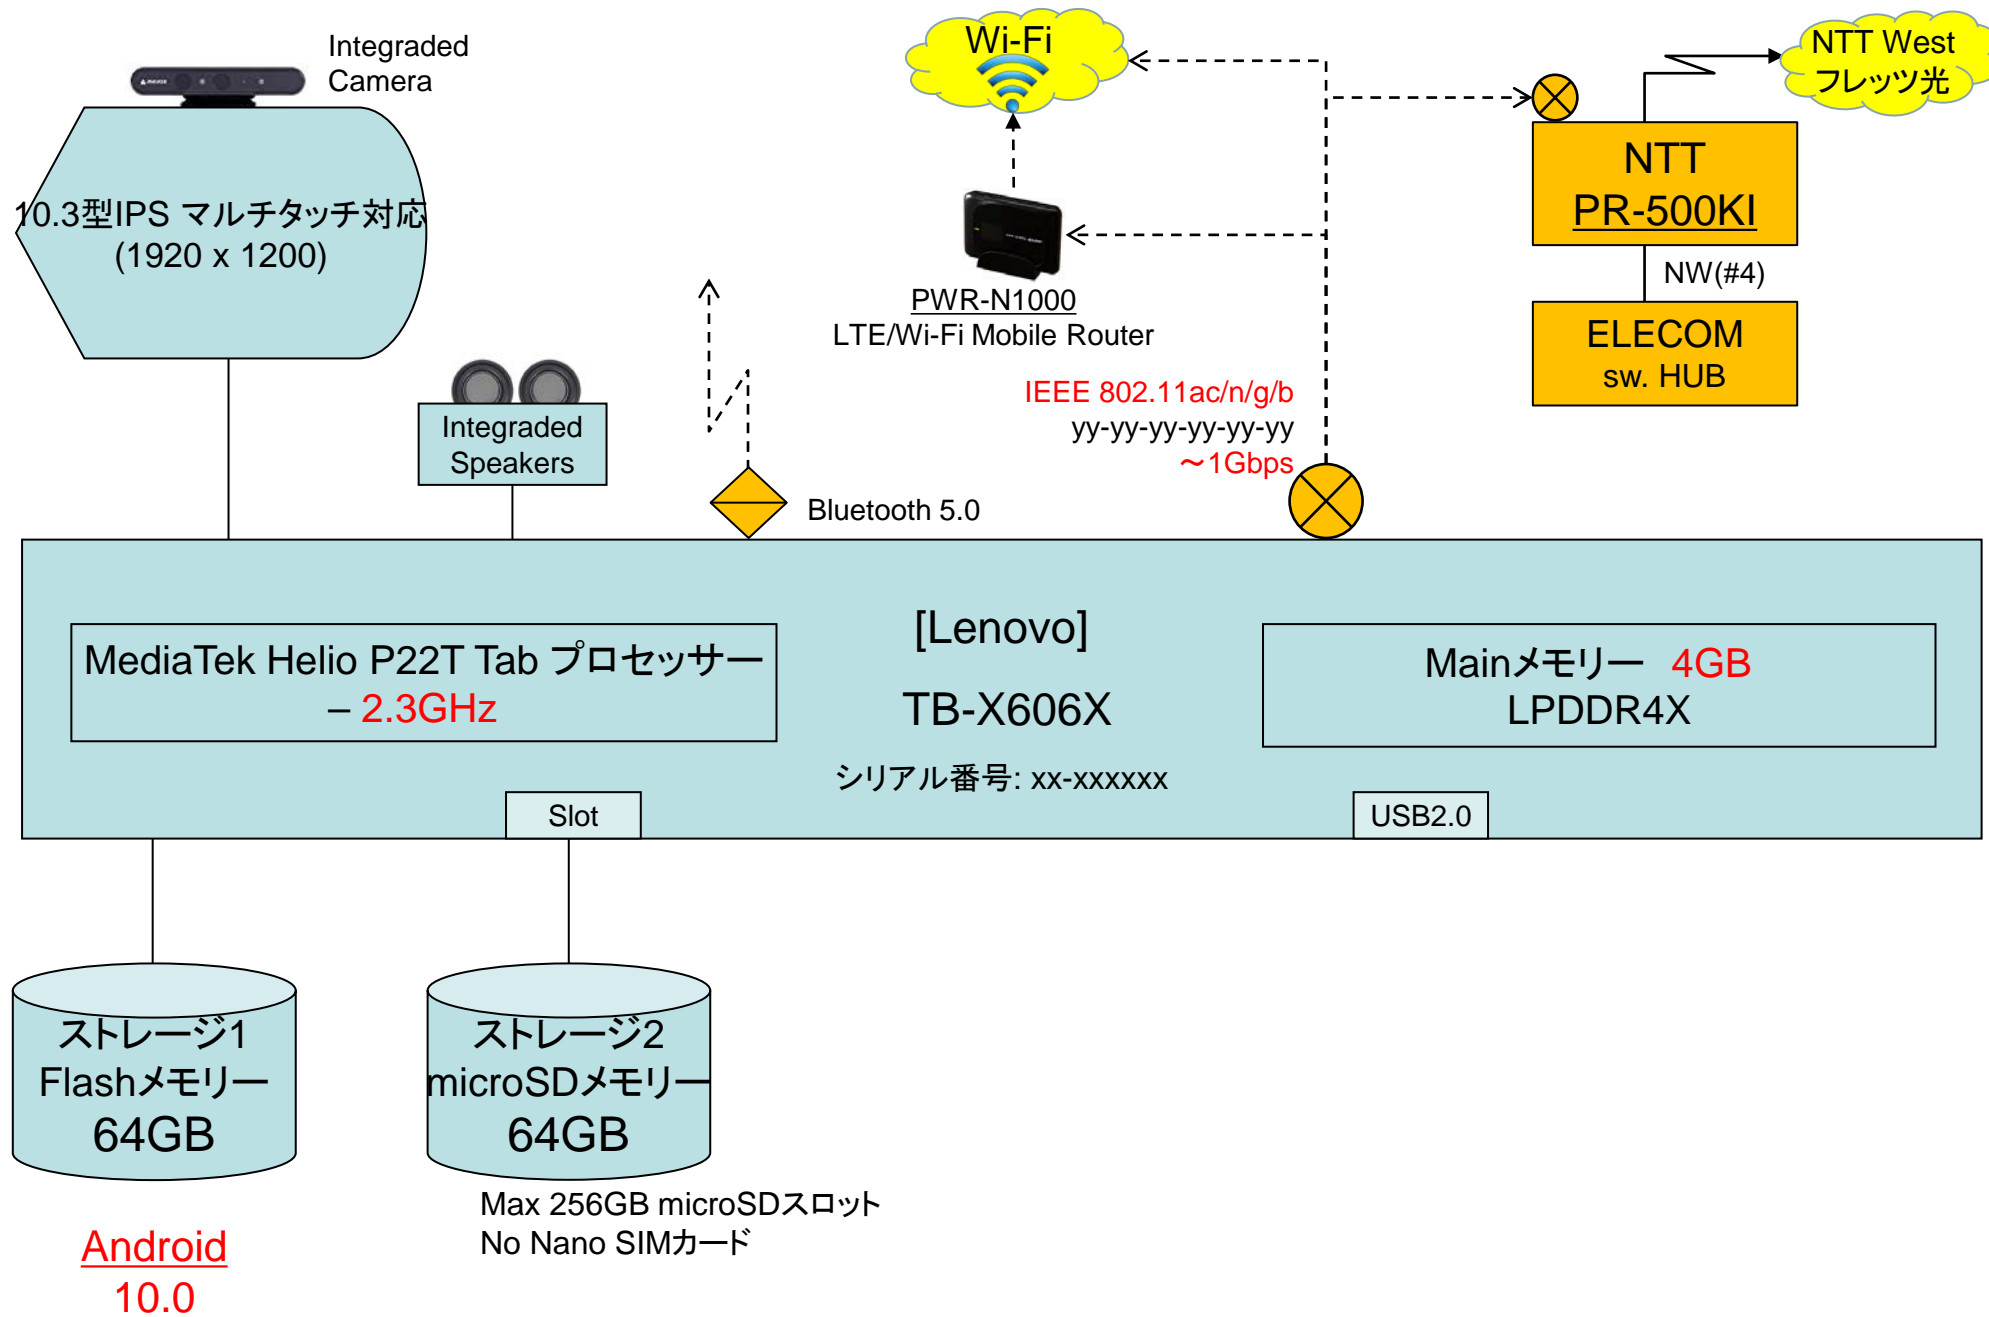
Integraded Camera

10.3型IPS マルチタッチ対応 (1920 x 1200)

Wi-Fi

NTT West フレッツ光

NTT PR-500KI

NW(#4)

ELECOM sw. HUB

PWR-N1000 LTE/Wi-Fi Mobile Router

IEEE 802.11ac/n/g/b
yy-yy-yy-yy-yy-yy
～1Gbps

Integraded Speakers

Bluetooth 5.0

MediaTek Helio P22T Tab プロセッサー – 2.3GHz

[Lenovo]

TB-X606X

シリアル番号: xx-xxxxxx

Mainメモリー 4GB LPDDR4X

Slot

USB2.0

ストレージ1 Flashメモリー 64GB

ストレージ2 microSDメモリー 64GB

Max 256GB microSDスロット
No Nano SIMカード

Android 10.0